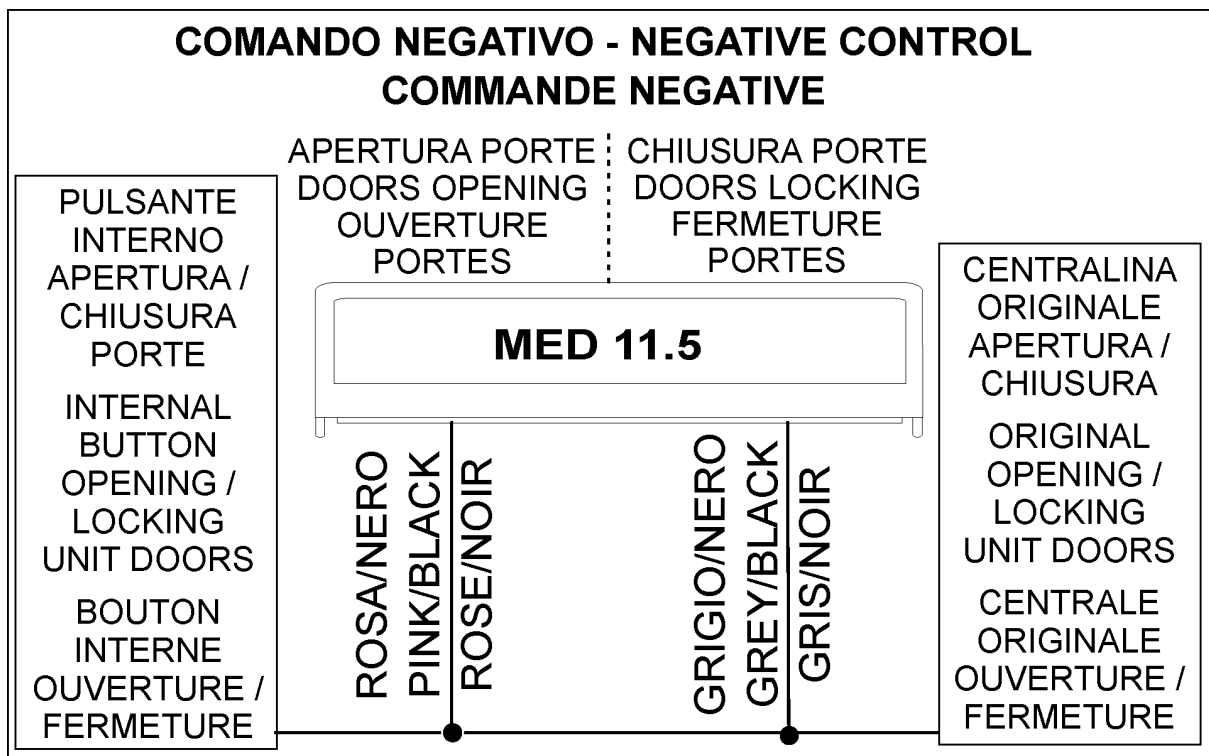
COMANDO NEGATIVO - NEGATIVE CONTROL
COMMANDE NEGATIVE

APERTURA PORTE
DOORS OPENING
OUVERTURE PORTES

CHIUSURA PORTE
DOORS LOCKING
FERMETURE PORTES

PULSANTE INTERNO APERTURA / CHIUSURA PORTE

INTERNAL BUTTON OPENING / LOCKING UNIT DOORS

BOUTON INTERNE OUVERTURE / FERMETURE

MED 11.5

ROSA/NERO
PINK/BLACK
ROSE/NOIR

GRIGIO/NERO
GREY/BLACK
GRIS/NOIR

CENTRALINA ORIGINALE APERTURA / CHIUSURA

ORIGINAL OPENING / LOCKING UNIT DOORS

CENTRALE ORIGINALE OUVERTURE / FERMETURE